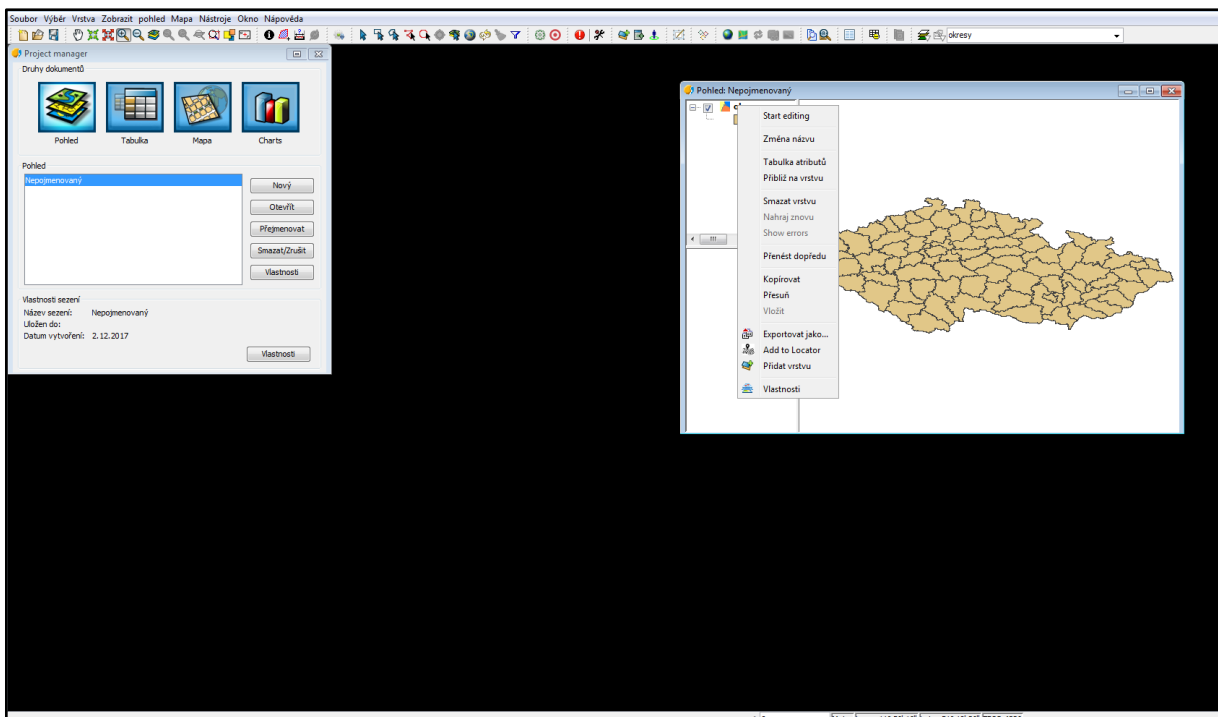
Soubor Výběr Vrstva Zobrazit pohled Mapa Nástroje Okno Nápověda

okresy

Project manager

Druhy dokumentů

Pohled Tabulka Mapa Charts

Pohled

Nepojmenovaný

Nový
Otevřít
Přejmenovat
Smazat/Zrušit
Vlastnosti

Vlastnosti sezení
Název sezení: Nepojmenovaný
Uložen do:
Datum vytvoření: 2.12.2017

Vlastnosti

Pohled: Nepojmenovaný

Start editing
Změna názvu
Tabulka atributů
Přibliž na vrstvu
Smazat vrstvu
Nahraj znovu
Show errors
Přenést dopředu
Kopírovat
Přesuň
Vložit
Exportovat jako...
Add to Locator
Přidat vrstvu
Vlastnosti